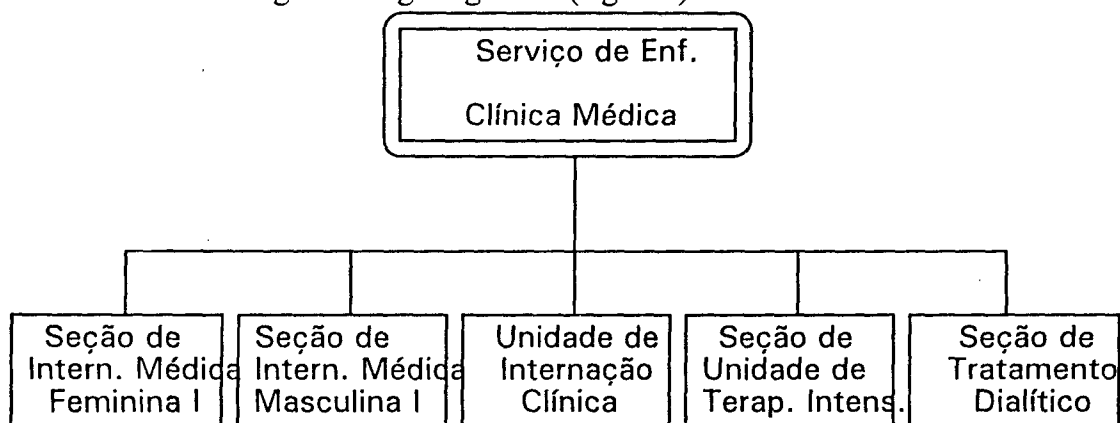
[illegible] (figura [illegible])

Serviço de Enf.

Clínica Médica

Seção de Intern. Médica Feminina I

Seção de Intern. Médica Masculina I

Unidade de Internação Clínica

Seção de Unidade de Terap. Intens.

Seção de Tratamento Dialítico